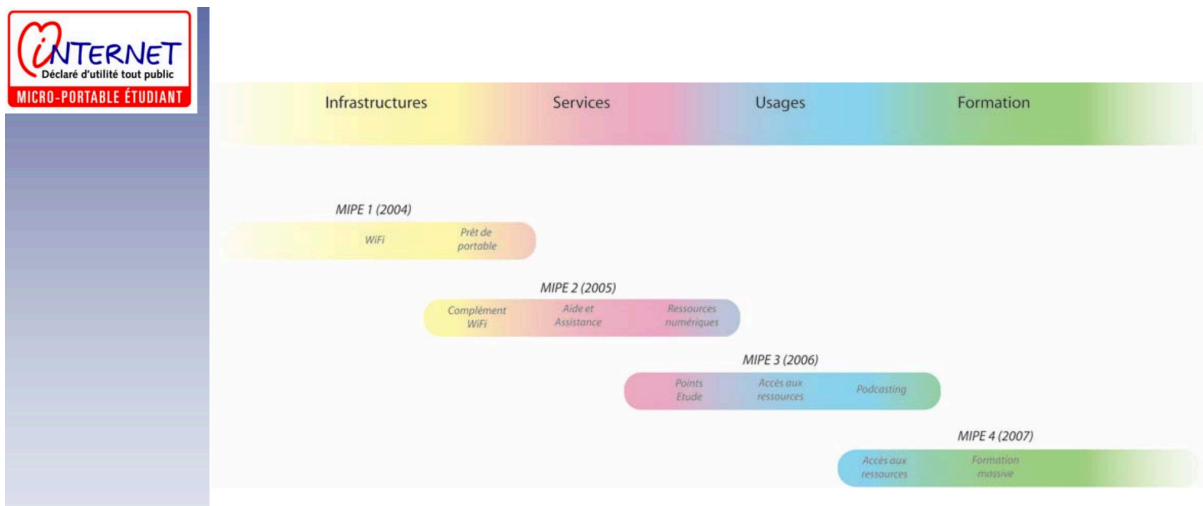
iNTERNET
Déclaré d'utilité tout public
MICRO-PORTABLE ÉTUDIANT

Infrastructures Services Usages Formation

MIPE 1 (2004)
WiFi
Prêt de portable

MIPE 2 (2005)
Complément WiFi
Aide et Assistance
Ressources numériques

MIPE 3 (2006)
Points Etude
Accès aux ressources
Podcasting

MIPE 4 (2007)
Accès aux ressources
Formation massive